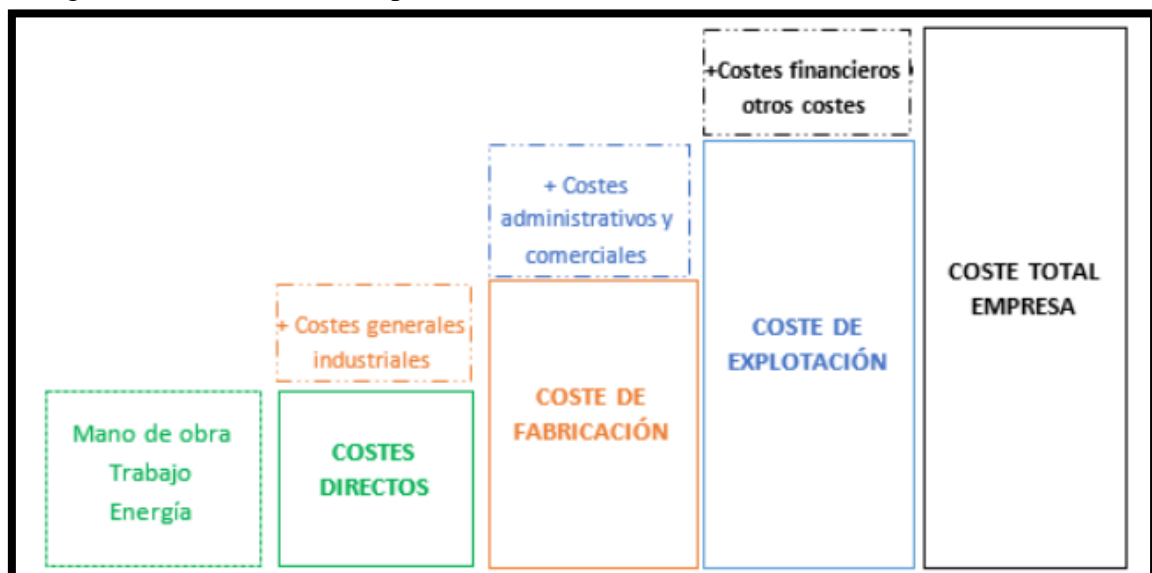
Mano de obra
Trabajo
Energía

+ Costes generales industriales

COSTES DIRECTOS

+ Costes administrativos y comerciales

COSTE DE FABRICACIÓN

+Costes financieros otros costes

COSTE DE EXPLOTACIÓN

COSTE TOTAL EMPRESA